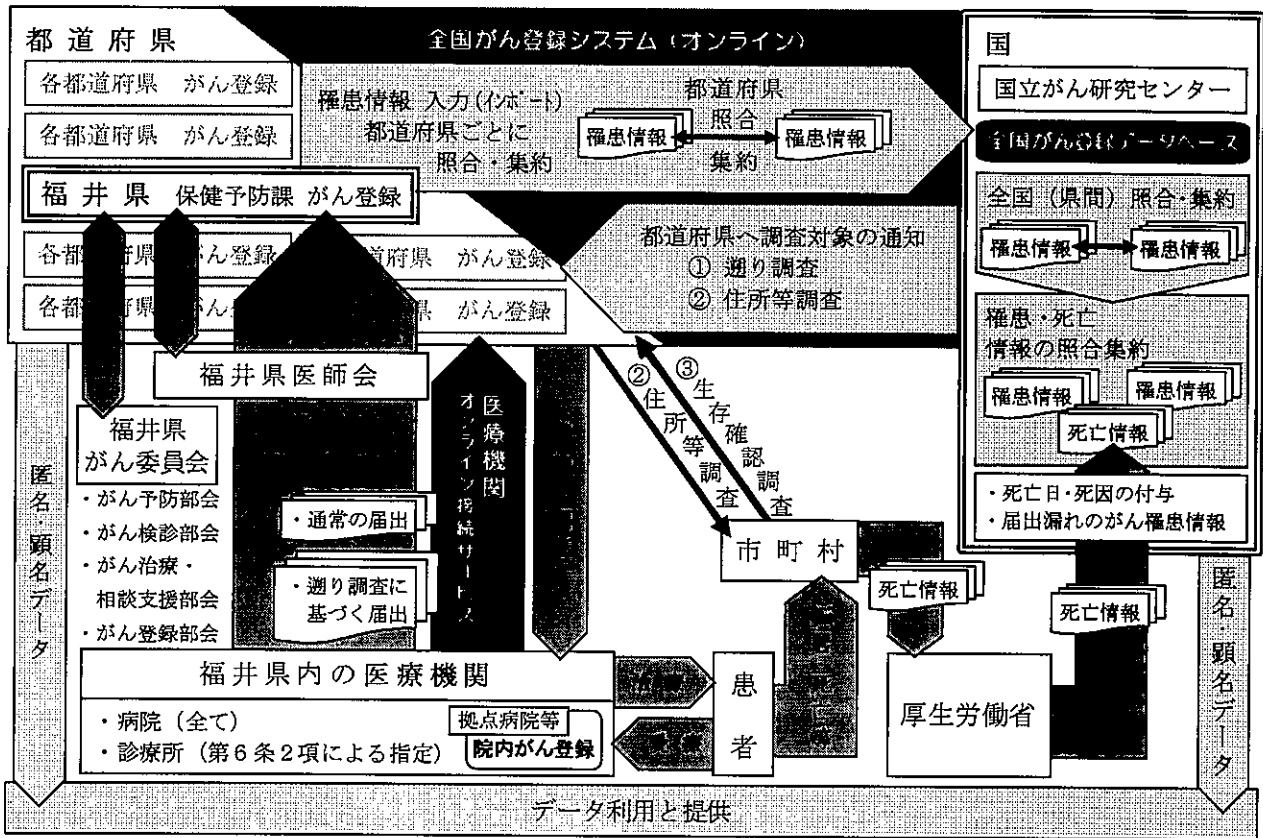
都道府県

各都道府県　がん登録

各都道府県　がん登録

福井県　保健予防課　がん登録

各都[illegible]府県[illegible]がん登録

各都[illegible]府県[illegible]がん登録

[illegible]道府県　がん登録

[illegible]府県　がん登録

全国がん登録システム（オンライン）

罹患情報 入力（インポート）
都道府県ごとに
照合・集約

都道府県
照合
集約

罹患情報

罹患情報

国

国立がん研究センター

全国がん登録データベース

全国（県間）照合・集約

罹患情報

罹患情報

都道府県へ調査対象の通知
① 遡り調査
② 住所等調査

罹患・死亡
情報の照合集約

罹患情報

罹患情報

死亡情報

・死亡日・死因の付与
・届出漏れのがん罹患情報

福井県医師会

福井県
がん委員会

・がん予防部会
・がん検診部会
・がん治療・
相談支援部会
・がん登録部会

匿名・顕名データ

医療機関
オンライン接続サービス

・通常の届出

・遡り調査に
基づく届出

② 住所等調査

③ 生存確認調査

市町村

死亡情報

死亡情報

匿名・顕名データ

福井県内の医療機関

・病院（全て）
・診療所（第６条２項による指定）

拠点病院等
院内がん登録

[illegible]

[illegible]

患者

厚生労働省

データ利用と提供